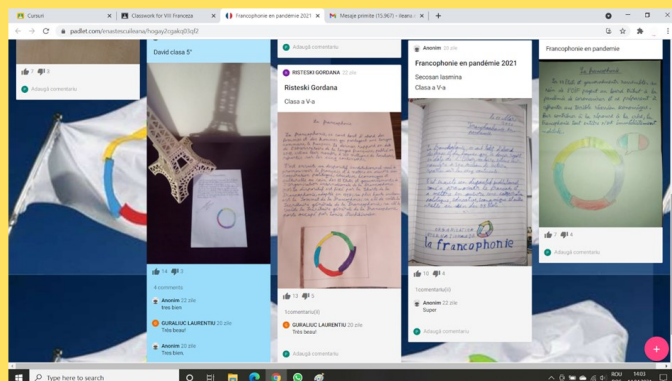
Cursuri
Classwork for VIII Franceza
Francophonie en pandémie 2021
Mesaje primite (13.967) - ileana
padlet.com/ersastescuileana/hogay2cgakq03qf2

1 1
Adaugă comentariu

David clasa 5°
14 3
4 comentarii
Anonim 22 zile
Tres bien.
GURALIUC LAURENTIU 20 zile
Très beau!
Anonim 20 zile
Tres bien.

Adaugă comentariu
RISTESKI GORDANA 22 zile
Risteski Gordana
Clasa a V-a
La Francophonie
13 5
1 comentariu
GURALIUC LAURENTIU 20 zile
Très beau!
Adaugă comentariu

Anonim 20 zile
Francophonie en pandémie 2021
Secosan Iasmina
Clasa a V-a
la francophonie
10 4
1 comentariu
Anonim 20 zile
Super
Adaugă comentariu

Francophonie en pandemie
La francophonie
7 4
Adaugă comentariu

Type here to search
RO
14:03